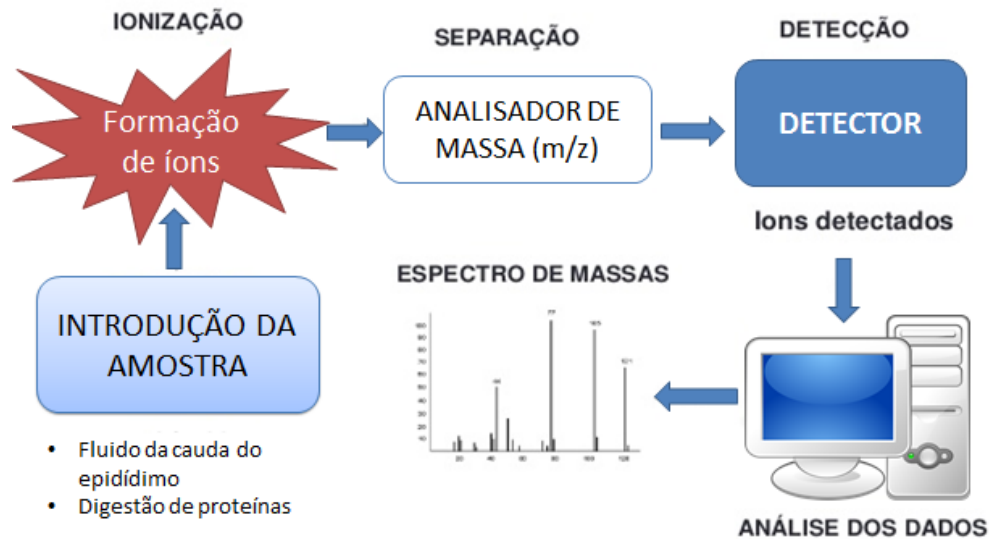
IONIZAÇÃO

Formação de íons

SEPARAÇÃO

ANALISADOR DE MASSA (m/z)

DETECÇÃO

DETECTOR

Ions detectados

INTRODUÇÃO DA AMOSTRA

- Fluido da cauda do epidídimo
- Digestão de proteínas

ESPECTRO DE MASSAS

ANÁLISE DOS DADOS